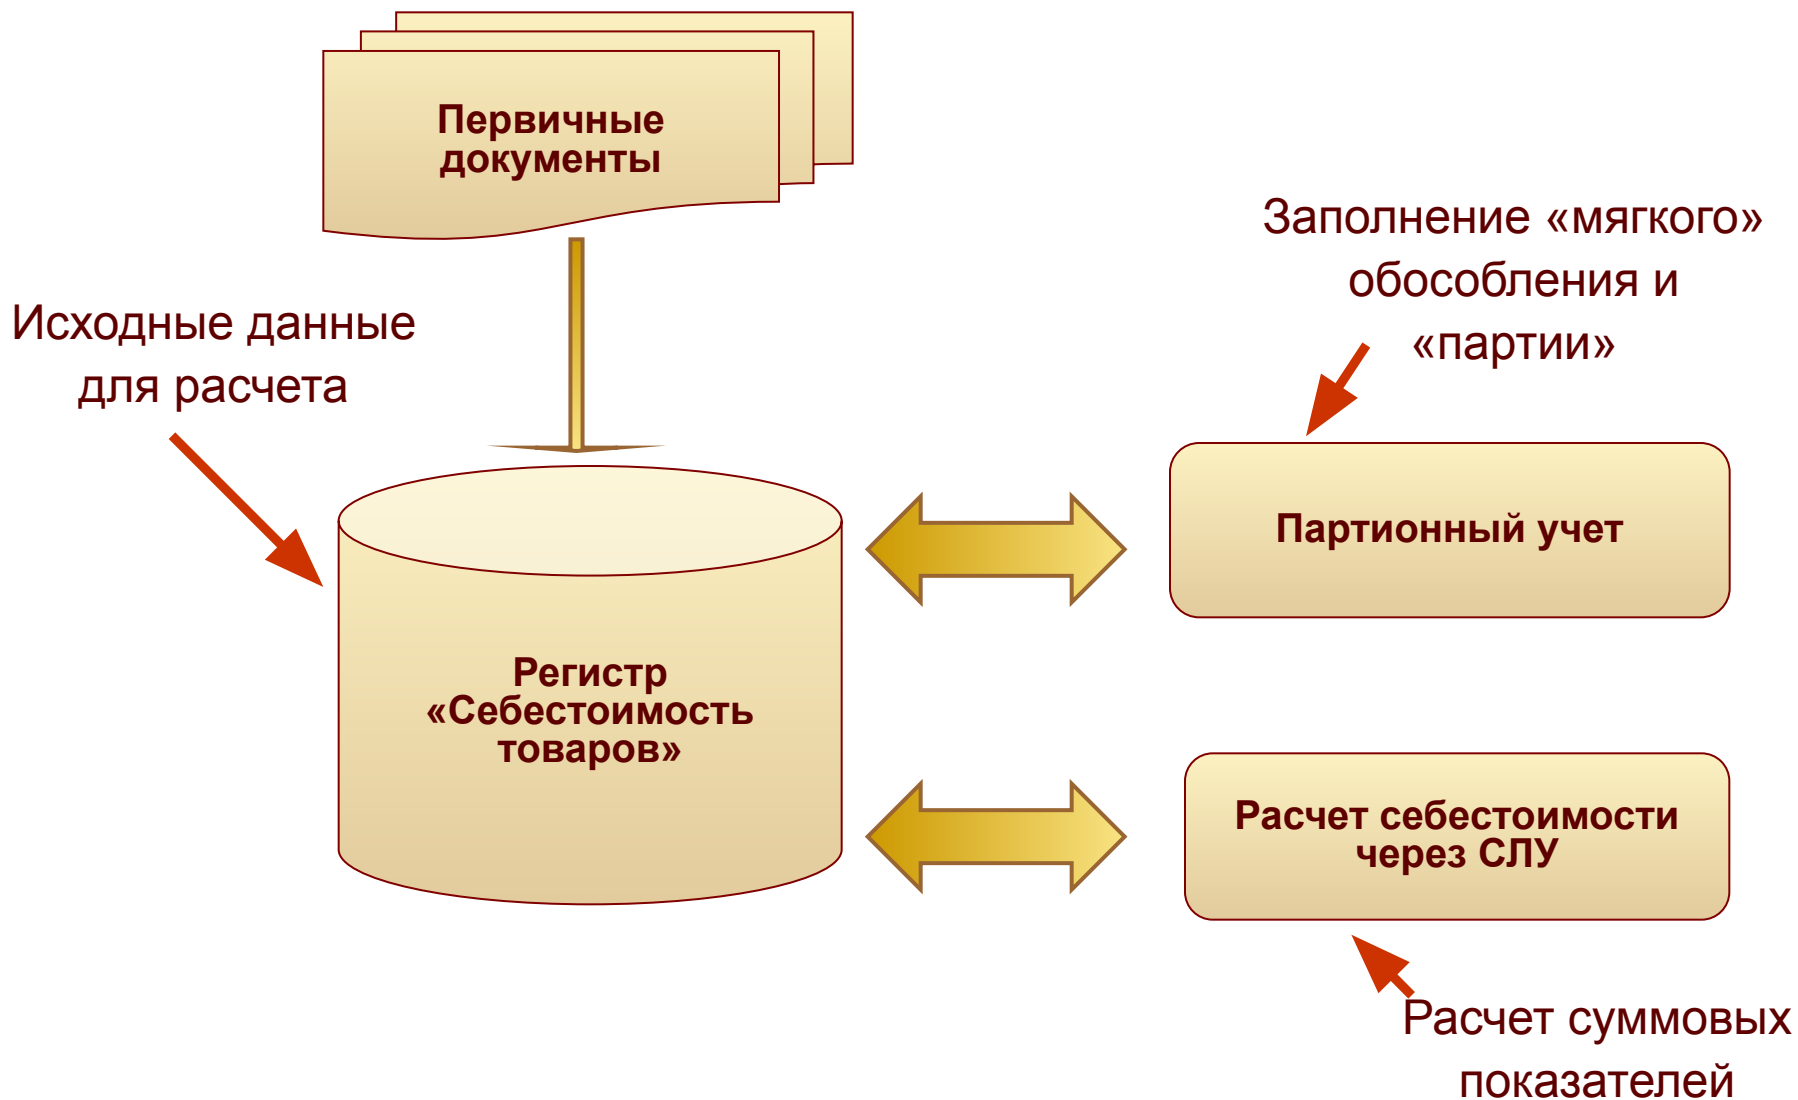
Первичные документы

Заполнение «мягкого» обособления и «партии»

Исходные данные для расчета

Партионный учет

Регистр «Себестоимость товаров»

Расчет себестоимости через СЛУ

Расчет суммовых показателей